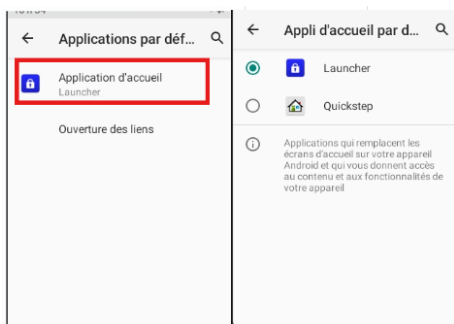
Applications par déf...

Application d'accueil
Launcher

Ouverture des liens

Appli d'accueil par d...

Launcher

Quickstep

Applications qui remplacent les écrans d'accueil sur votre appareil Android et qui vous donnent accès au contenu et aux fonctionnalités de votre appareil